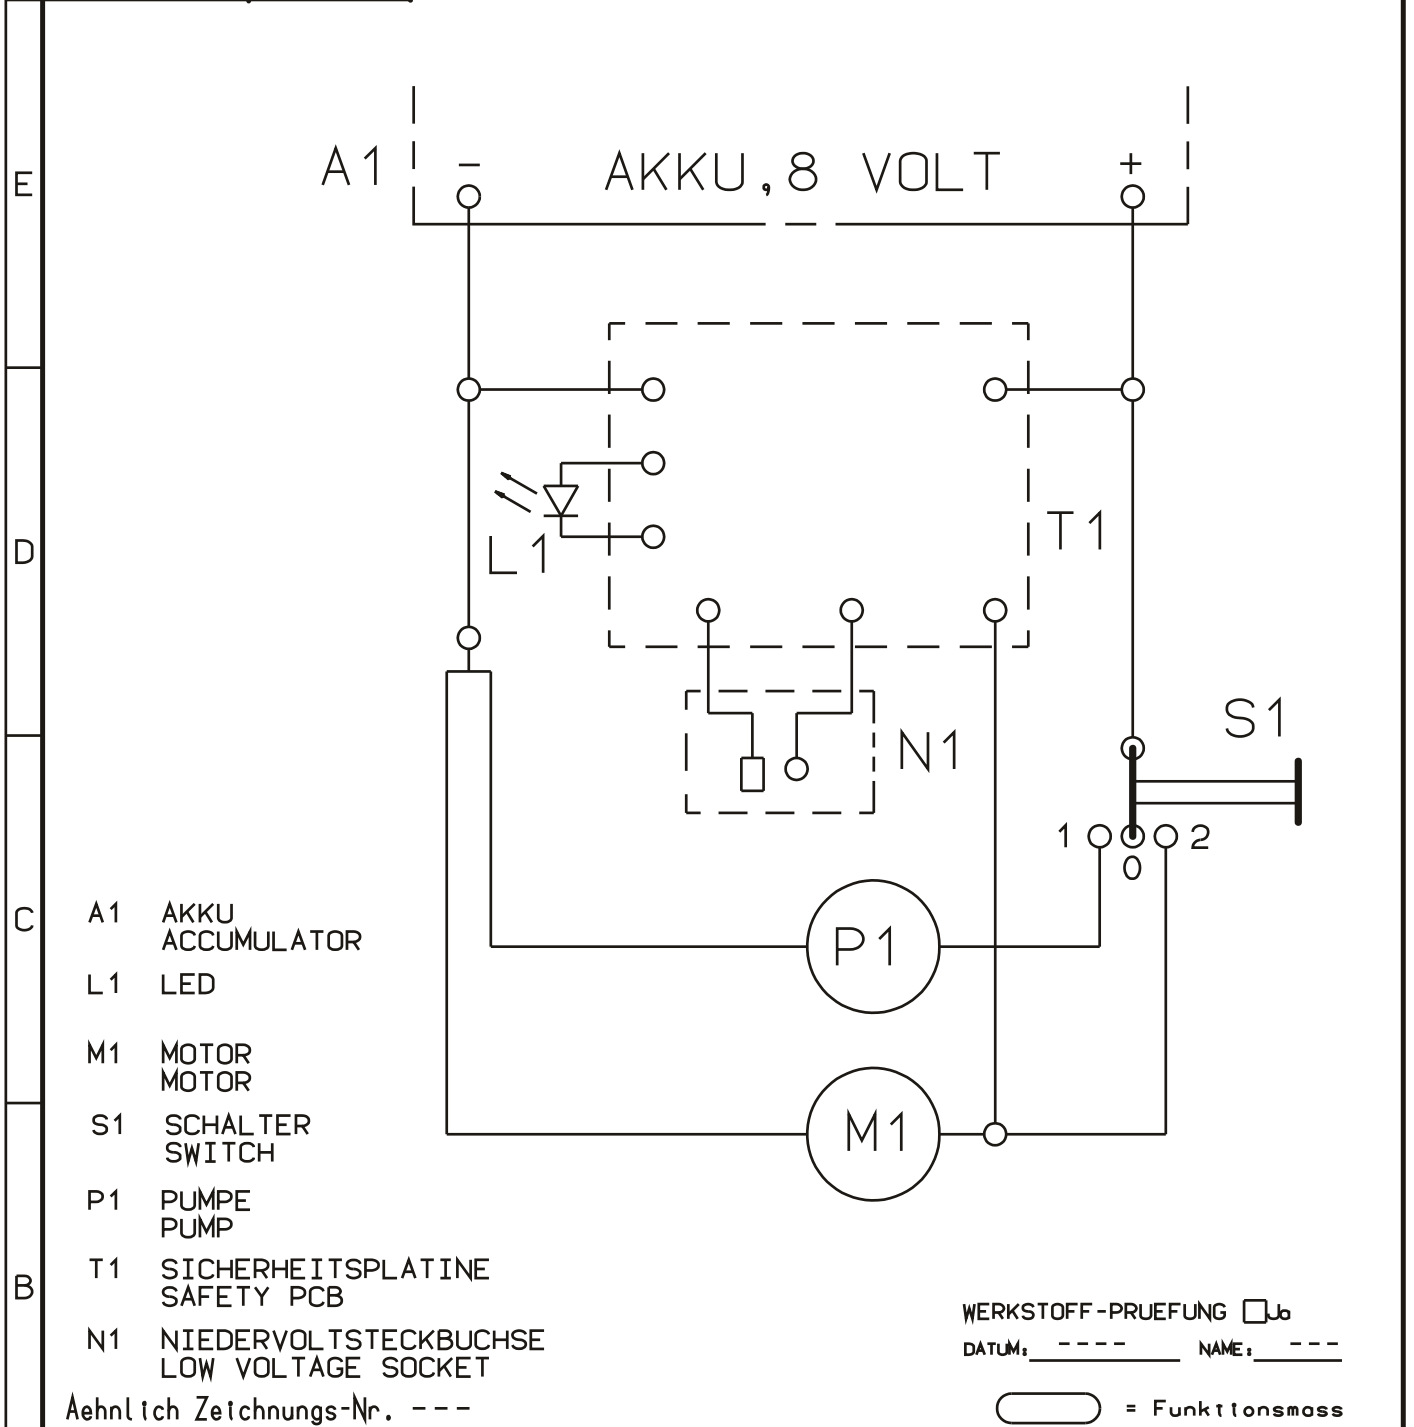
E

D

C

B

A1 – AKKU,8 VOLT +

T1

L1

N1

S1

1 0 2

P1

M1

A1 AKKU
ACCUMULATOR

L1 LED

M1 MOTOR
MOTOR

S1 SCHALTER
SWITCH

P1 PUMPE
PUMP

T1 SICHERHEITSPLATINE
SAFETY PCB

N1 NIEDERVOLTSTECKBUCHSE
LOW VOLTAGE SOCKET

Aehnlich Zeichnungs-Nr. ---

WERKSTOFF-PRUEFUNG Ja

DATUM: ---- NAME: ---

= Funktionsmass